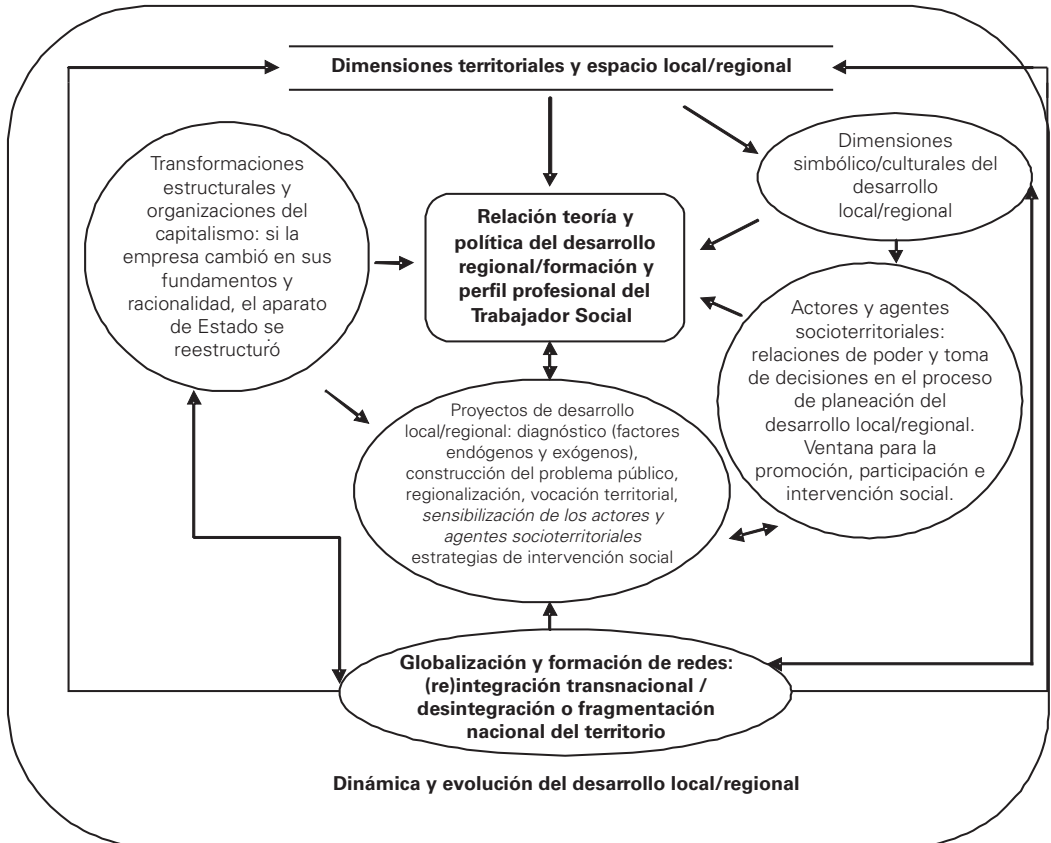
Dimensiones territoriales y espacio local/regional

Transformaciones estructurales y organizaciones del capitalismo: si la empresa cambió en sus fundamentos y racionalidad, el aparato de Estado se reestructuró

Relación teoría y política del desarrollo regional/formación y perfil profesional del Trabajador Social

Dimensiones simbólico/culturales del desarrollo local/regional

Actores y agentes socioterritoriales: relaciones de poder y toma de decisiones en el proceso de planeación del desarrollo local/regional. Ventana para la promoción, participación e intervención social.

Proyectos de desarrollo local/regional: diagnóstico (factores endógenos y exógenos), construcción del problema público, regionalización, vocación territorial, *sensibilización de los actores y agentes socioterritoriales* estrategias de intervención social

Globalización y formación de redes: (re)integración transnacional / desintegración o fragmentación nacional del territorio

Dinámica y evolución del desarrollo local/regional